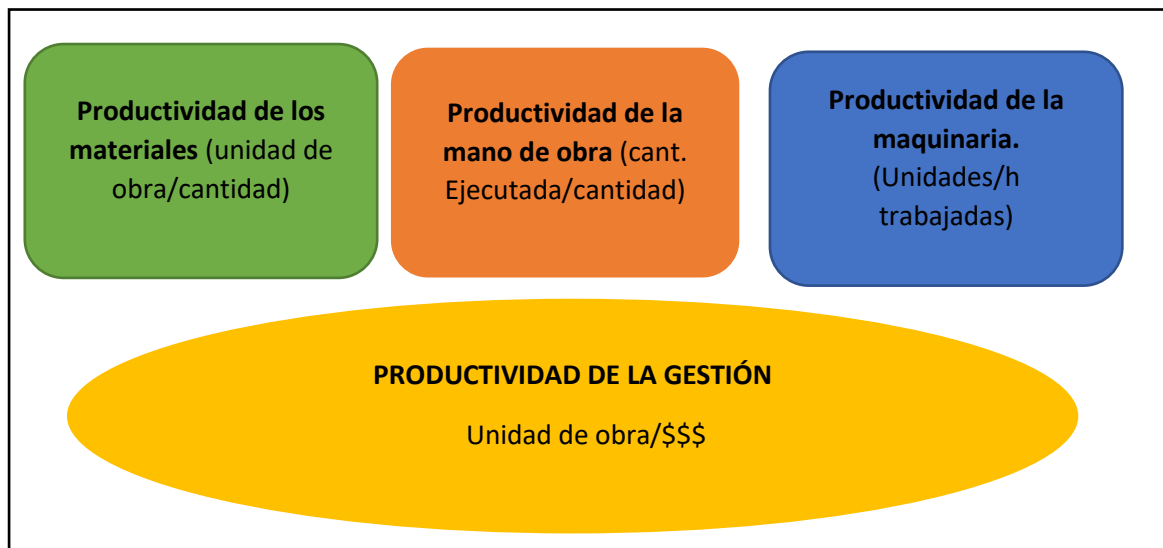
Productividad de los materiales (unidad de obra/cantidad)

Productividad de la mano de obra (cant. Ejecutada/cantidad)

Productividad de la maquinaria. (Unidades/h trabajadas)

PRODUCTIVIDAD DE LA GESTIÓN

Unidad de obra/$$$